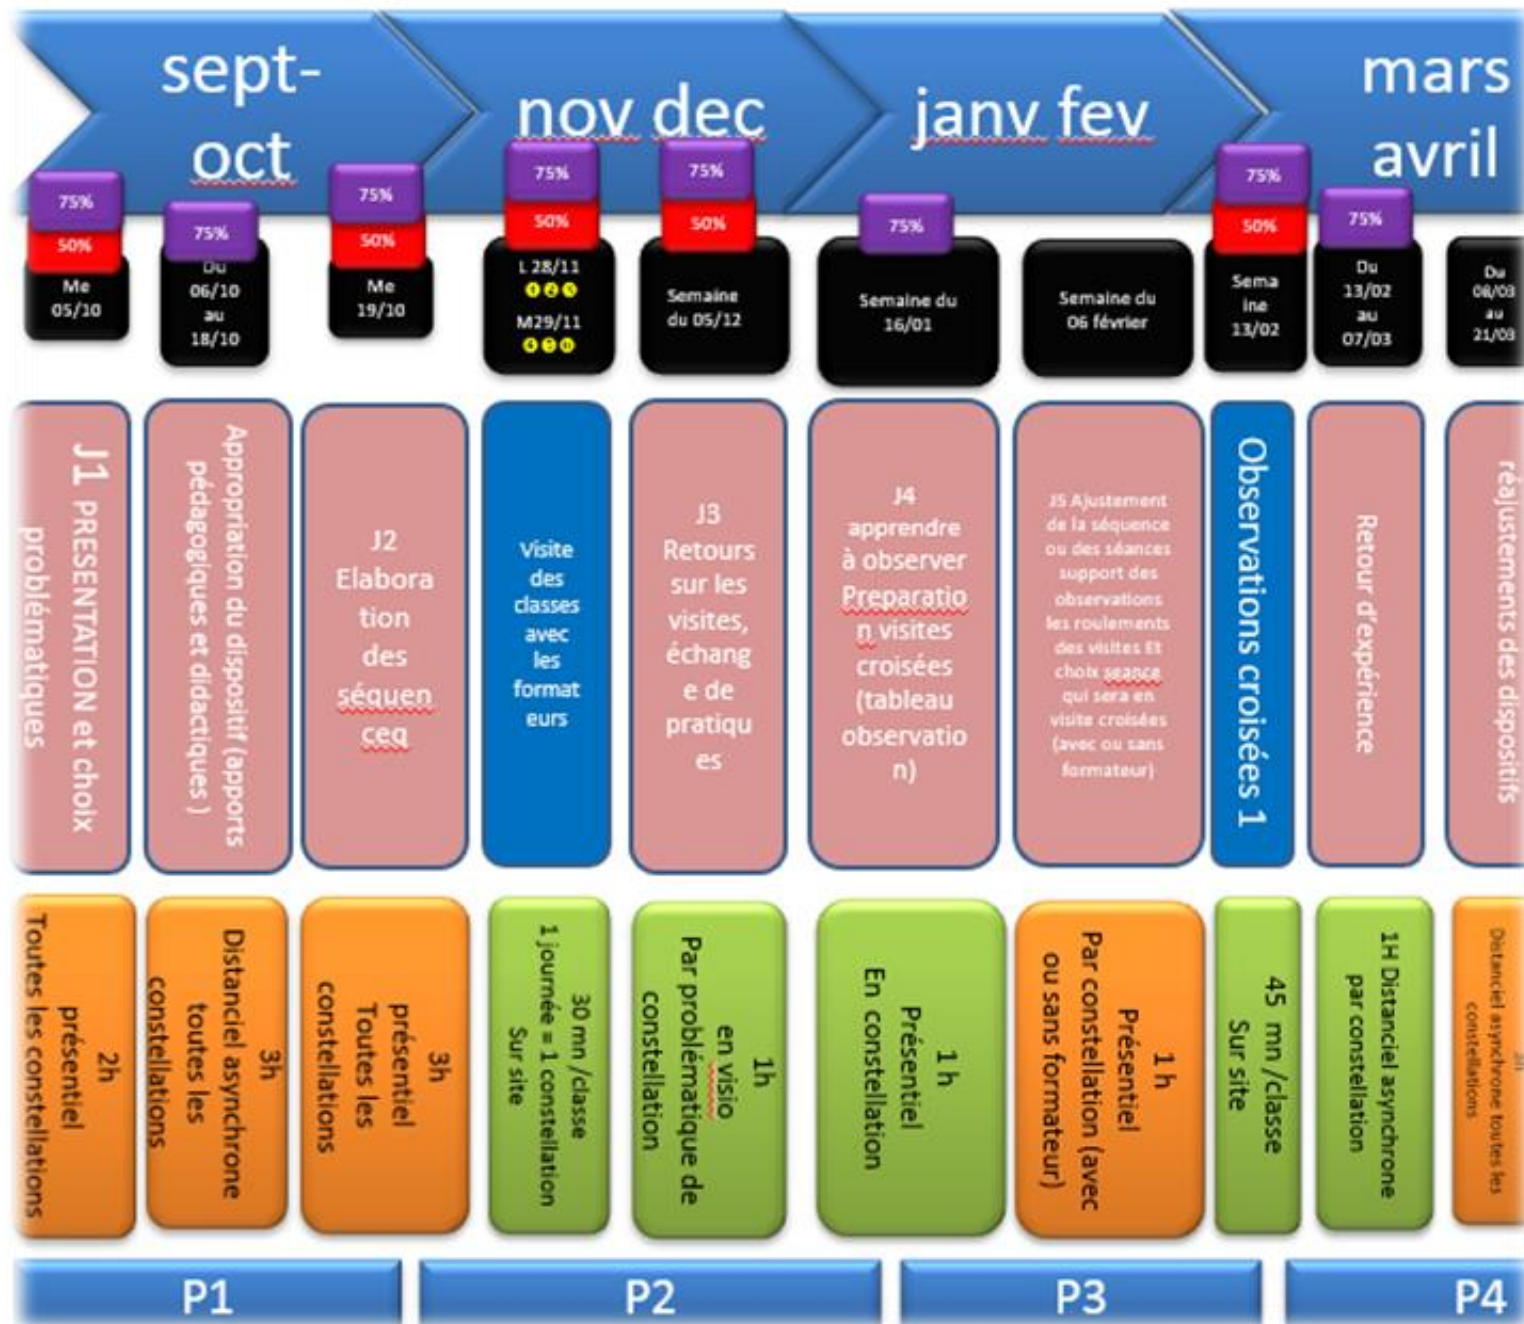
sept-oct

nov dec

janv fev

mars avril

75%
50%
Me 05/10

75%
Du 06/10 au 18/10

75%
50%
Me 19/10

75%
50%
L 28/11
M29/11

75%
50%
Semaine du 05/12

75%
Semaine du 16/01

Semaine du 06 février

75%
50%
Semaine 13/02

75%
Du 13/02 au 07/03

Du 08/03 au 21/03

J1 PRESENTATION et choix problématiques

Appropriation du dispositif (apports pédagogiques et didactiques )

J2 Elaboration des séquenceq

Visite des classes avec les formateurs

J3 Retours sur les visites, échange de pratiques

J4 apprendre à observer Preparation visites croisées (tableau observation)

J5 Ajustement de la séquence ou des séances support des observations les roulements des visites Et choix seance qui sera en visite croisées (avec ou sans formateur)

Observations croisées 1

Retour d'expérience

réajustements des dispositifs

2h présentiel Toutes les constellations

3h Distanciel asynchrone toutes les constellations

3h présentiel Toutes les constellations

30 mn /classe 1 journée = 1 constellation Sur site

1h en visio Par problématique de constellation

1 h Présentiel En constellation

1 h Présentiel Par constellation (avec ou sans formateur)

45 mn /classe Sur site

1H Distanciel asynchrone par constellation

3h Distanciel asynchrone toutes les constellations

P1

P2

P3

P4